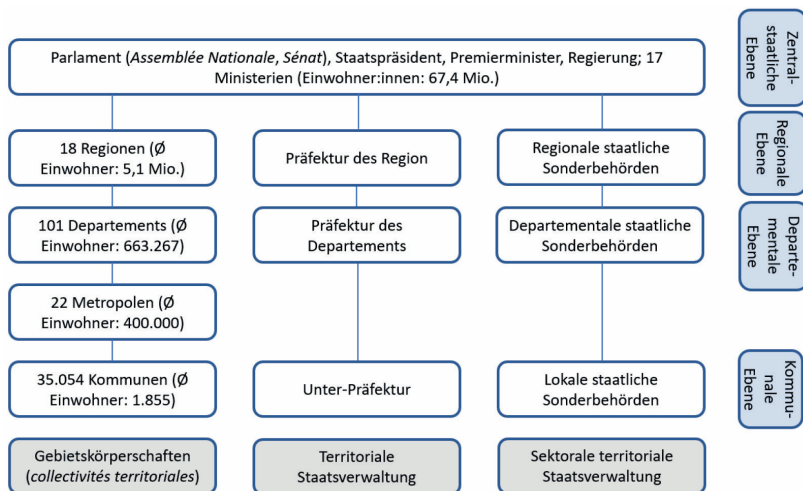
Parlament (*Assemblée Nationale*, *Sénat*), Staatspräsident, Premierminister, Regierung; 17 Ministerien (Einwohner:innen: 67,4 Mio.)

Zentral-staatliche Ebene

18 Regionen (Ø Einwohner: 5,1 Mio.)

Präfektur des Region

Regionale staatliche Sonderbehörden

Regionale Ebene

101 Departements (Ø Einwohner: 663.267)

Präfektur des Departements

Departementale staatliche Sonderbehörden

Departe-mentale Ebene

22 Metropolen (Ø Einwohner: 400.000)

35.054 Kommunen (Ø Einwohner: 1.855)

Unter-Präfektur

Lokale staatliche Sonderbehörden

Kommu-nale Ebene

Gebietskörperschaften (*collectivités territoriales*)

Territoriale Staatsverwaltung

Sektorale territoriale Staatsverwaltung